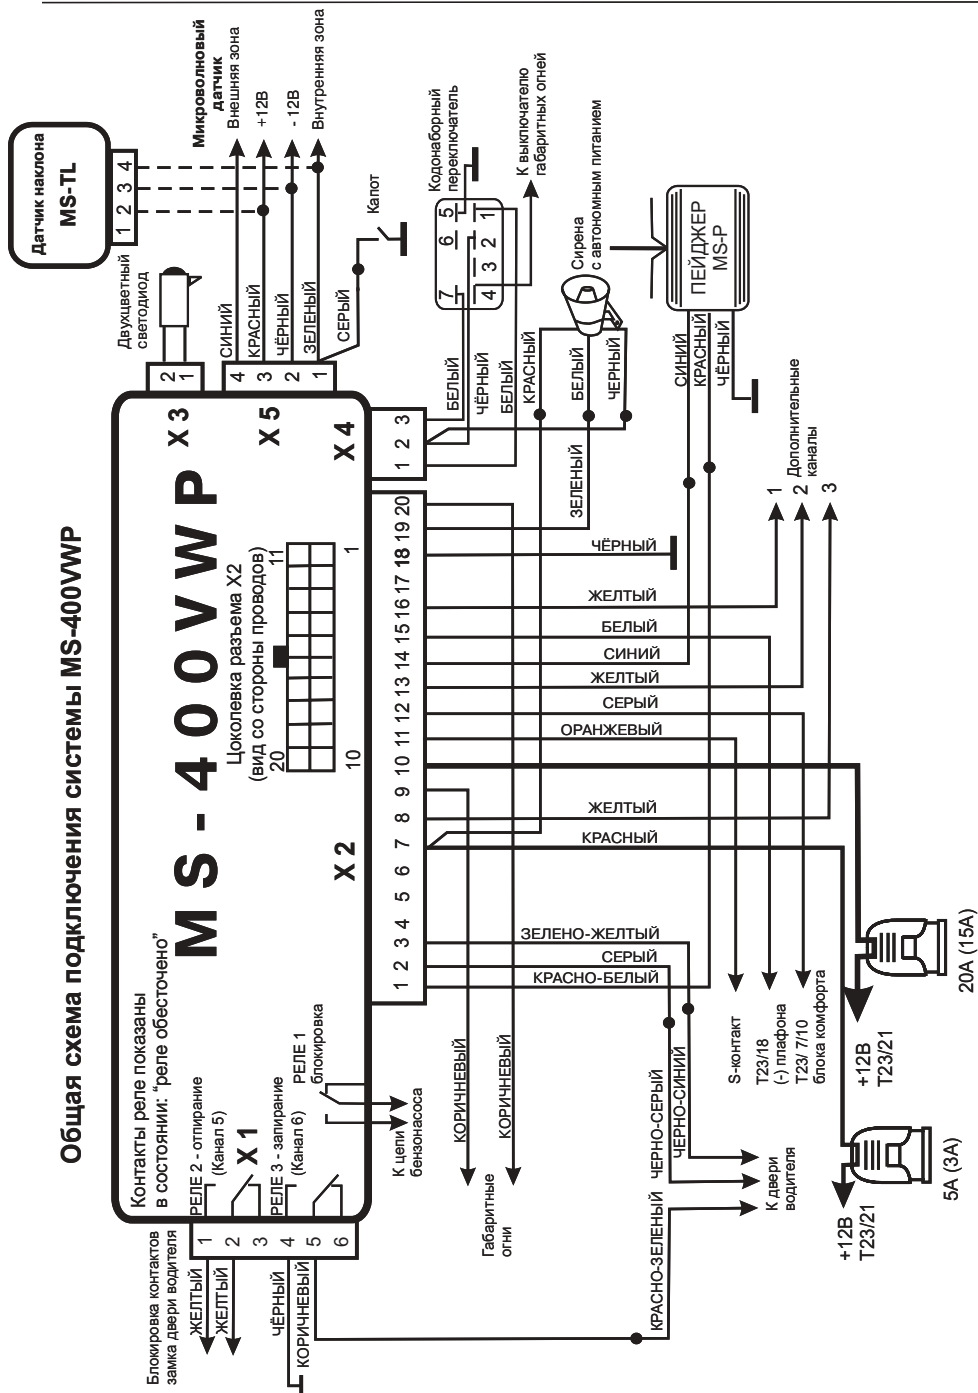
Общая схема подключения системы MS-400VWP

Датчик наклона
MS-TL
1 2 3 4

Микроволновый датчик
Внешняя зона
+12В
- 12В
Внутренняя зона

Двухцветный светодиод
2 1

СИНИЙ
КРАСНЫЙ
ЧЁРНЫЙ
ЗЕЛЕНЫЙ
4 3 2 1
СЕРЫЙ
Капот

Кодонаборный переключатель
7 6 5
4 3 2 1
К выключателю габаритных огней

Сирена с автономным питанием
БЕЛЫЙ
ЧЁРНЫЙ
БЕЛЫЙ
КРАСНЫЙ
БЕЛЫЙ
ЧЁРНЫЙ
ЗЕЛЕНЫЙ

ПЕЙДЖЕР
MS-P
СИНИЙ
КРАСНЫЙ
ЧЁРНЫЙ

X 3
X 5
X 4
1 2 3

M S - 4 0 0 V W P

Цоколевка разъема X2
(вид со стороны проводов)
20 11
10 1

X 2
1 2 3 4 5 6 7 8 9 10 11 12 13 14 15 16 17 18 19 20

ЧЁРНЫЙ
ЖЕЛТЫЙ
БЕЛЫЙ
СИНИЙ
ЖЕЛТЫЙ
СЕРЫЙ
ОРАНЖЕВЫЙ
ЖЕЛТЫЙ
КРАСНЫЙ
ЗЕЛЕНО-ЖЕЛТЫЙ
СЕРЫЙ
КРАСНО-БЕЛЫЙ

1 2 3
Дополнительные каналы

Контакты реле показаны в состоянии: "реле обесточено"
X 1
РЕЛЕ 2 - отпирание (Канал 5)
РЕЛЕ 3 - запирание (Канал 6)
РЕЛЕ 1 блокировка
1 2 3 4 5 6

Блокировка контактов замка двери водителя
ЖЕЛТЫЙ
ЖЕЛТЫЙ
ЧЁРНЫЙ
КОРИЧНЕВЫЙ

К цепи бензонасоса
КОРИЧНЕВЫЙ
КОРИЧНЕВЫЙ
Габаритные огни

КРАСНО-ЗЕЛЕНЫЙ
ЧЕРНО-СЕРЫЙ
ЧЕРНО-СИНИЙ
К двери водителя

S-контакт
Т23/18
(-) плафона
Т23/ 7/10
блока комфорта

+12В
Т23/21
20А (15А)

+12В
Т23/21
5А (3А)